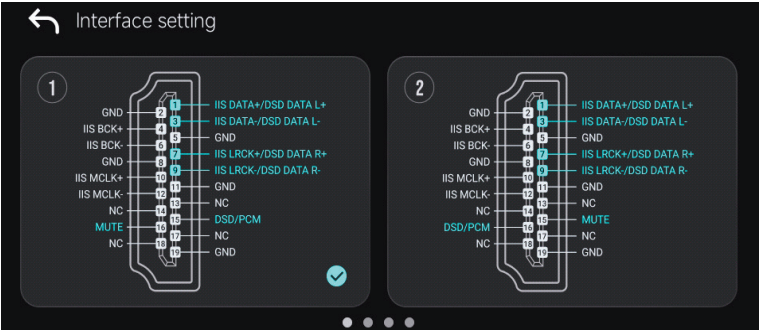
Interface setting

1

GND 2
IIS BCK+ 4
IIS BCK- 6
GND 8
IIS MCLK+ 10
IIS MCLK- 12
NC 14
MUTE 16
NC 18

1 IIS DATA+/DSD DATA L+
3 IIS DATA-/DSD DATA L-
5 GND
7 IIS LRCK+/DSD DATA R+
9 IIS LRCK-/DSD DATA R-
11 GND
13 NC
15 DSD/PCM
17 NC
19 GND

2

GND 2
IIS BCK+ 4
IIS BCK- 6
GND 8
IIS MCLK+ 10
IIS MCLK- 12
NC 14
DSD/PCM 16
NC 18

1 IIS DATA+/DSD DATA L+
3 IIS DATA-/DSD DATA L-
5 GND
7 IIS LRCK+/DSD DATA R+
9 IIS LRCK-/DSD DATA R-
11 GND
13 NC
15 MUTE
17 NC
19 GND